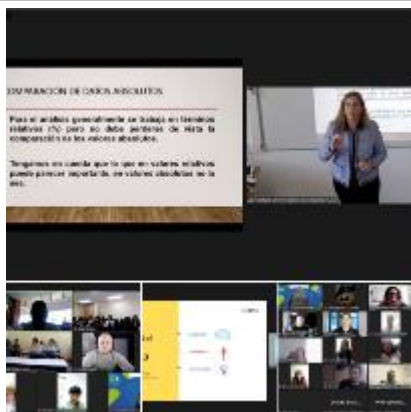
COMPARACIÓN DE DATOS ABSOLUTOS

Para el análisis generalmente se trabaja en términos relativos (%) pero no debe perderse de vista la comparación en los valores absolutos.

Tengamos en cuenta que lo que en valores relativos puede parecer importante, en valores absolutos no lo es.